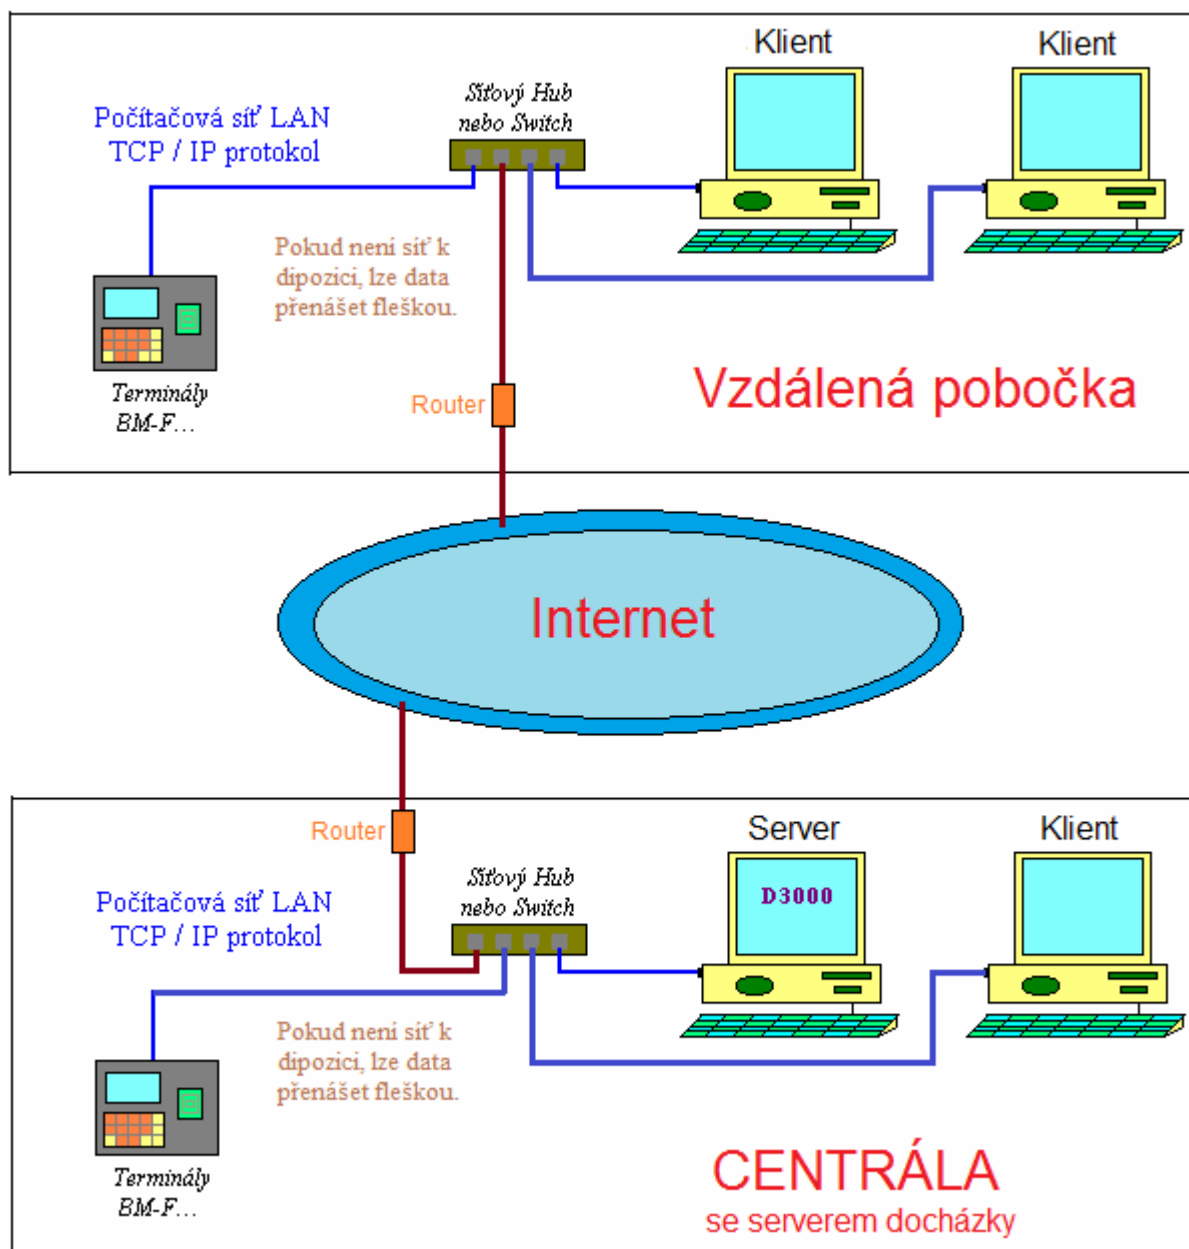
Klient

Klient

Počítačová síť LAN
TCP / IP protokol

Síťový Hub
nebo Switch

Pokud není síť k dipozici, lze data přenášet fleškou.

Terminály
BM-F…

Router

Vzdálená pobočka

Internet

Router

Server

D3000

Klient

Počítačová síť LAN
TCP / IP protokol

Síťový Hub
nebo Switch

Pokud není síť k dipozici, lze data přenášet fleškou.

Terminály
BM-F…

CENTRÁLA
se serverem docházky